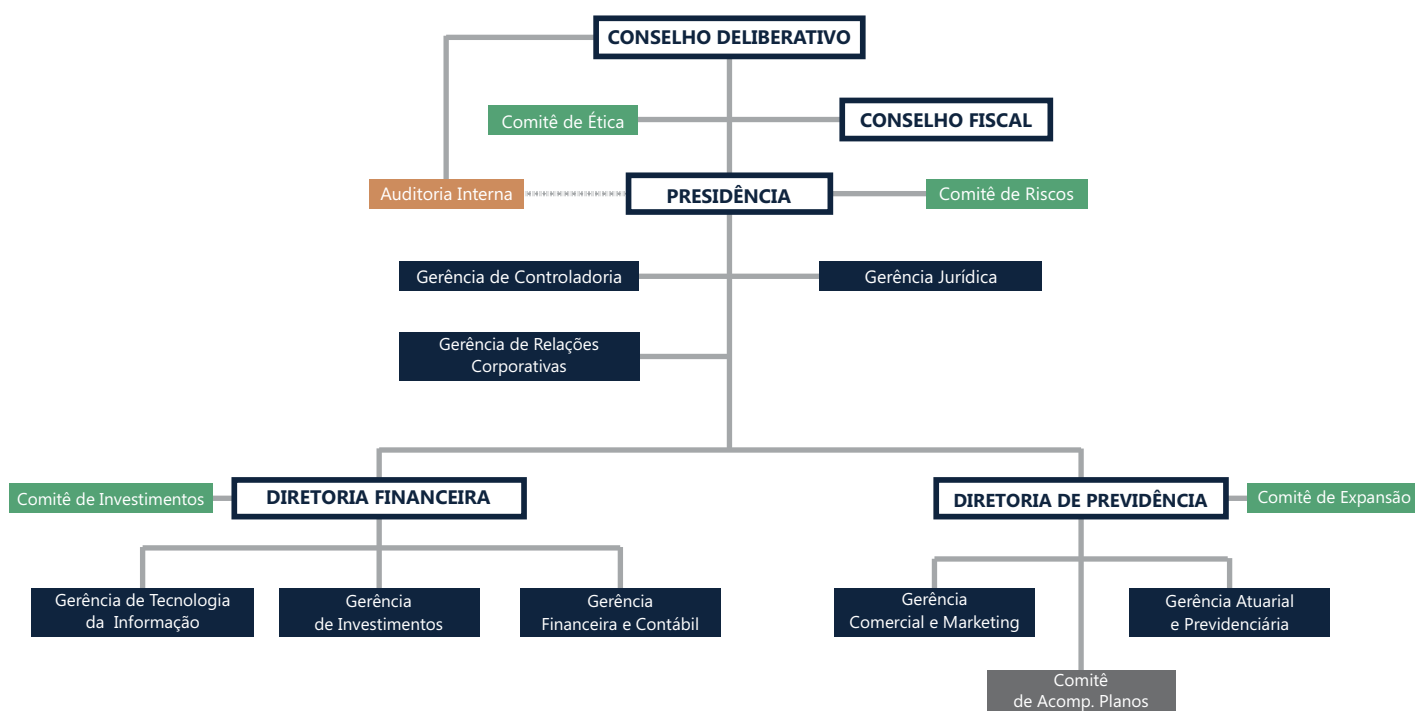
CONSELHO DELIBERATIVO

Comitê de Ética

CONSELHO FISCAL

Auditoria Interna

PRESIDÊNCIA

Comitê de Riscos

Gerência de Controladoria

Gerência Jurídica

Gerência de Relações Corporativas

Comitê de Investimentos

DIRETORIA FINANCEIRA

DIRETORIA DE PREVIDÊNCIA

Comitê de Expansão

Gerência de Tecnologia da Informação

Gerência de Investimentos

Gerência Financeira e Contábil

Gerência Comercial e Marketing

Gerência Atuarial e Previdenciária

Comitê de Acomp. Planos